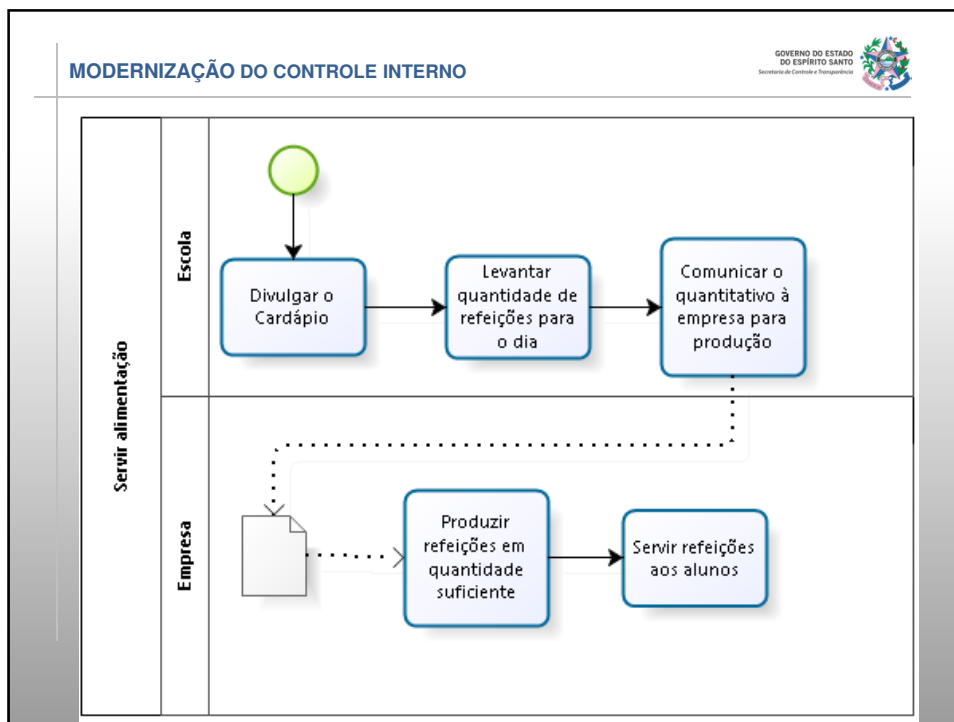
MODERNIZAÇÃO DO CONTROLE INTERNO

GOVERNO DO ESTADO DO ESPÍRITO SANTO
Secretaria de Controle e Transparência

Servir alimentação

Escola

Divulgar o Cardápio

Levantar quantidade de refeições para o dia

Comunicar o quantitativo à empresa para produção

Empresa

Produzir refeições em quantidade suficiente

Servir refeições aos alunos